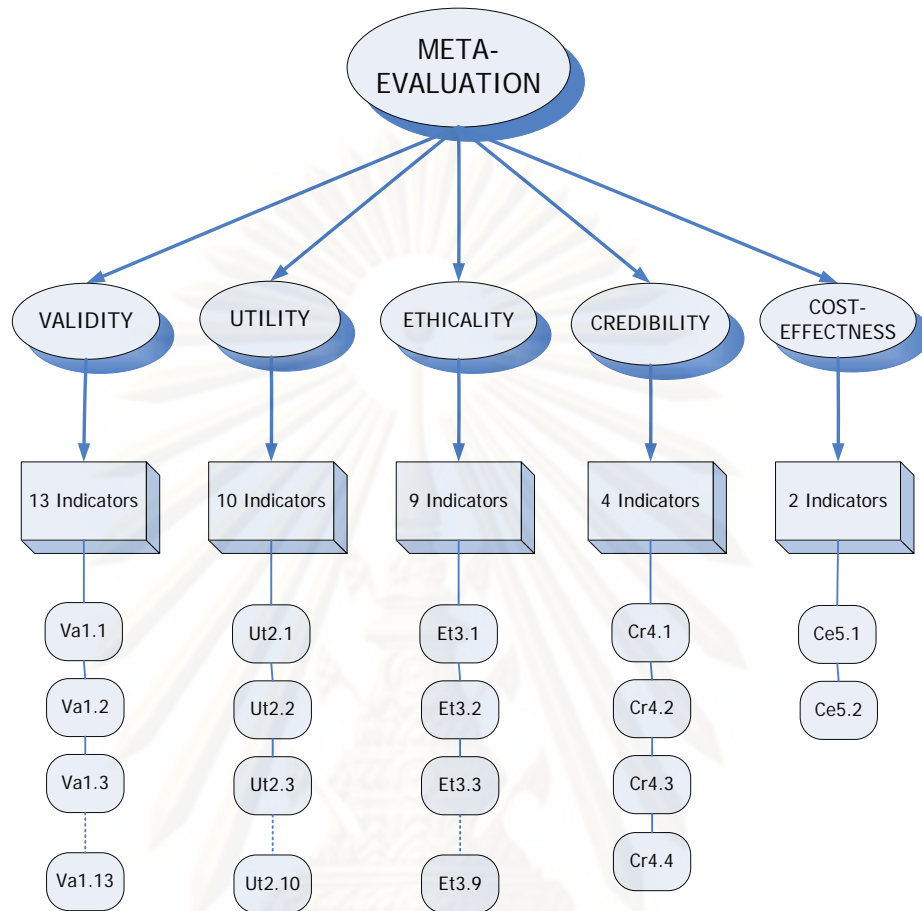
META-EVALUATION

VALIDITY

UTILITY

ETHICALITY

CREDIBILITY

COST-EFFECTNESS

13 Indicators

10 Indicators

9 Indicators

4 Indicators

2 Indicators

Va1.1

Va1.2

Va1.3

Va1.13

Ut2.1

Ut2.2

Ut2.3

Ut2.10

Et3.1

Et3.2

Et3.3

Et3.9

Cr4.1

Cr4.2

Cr4.3

Cr4.4

Ce5.1

Ce5.2